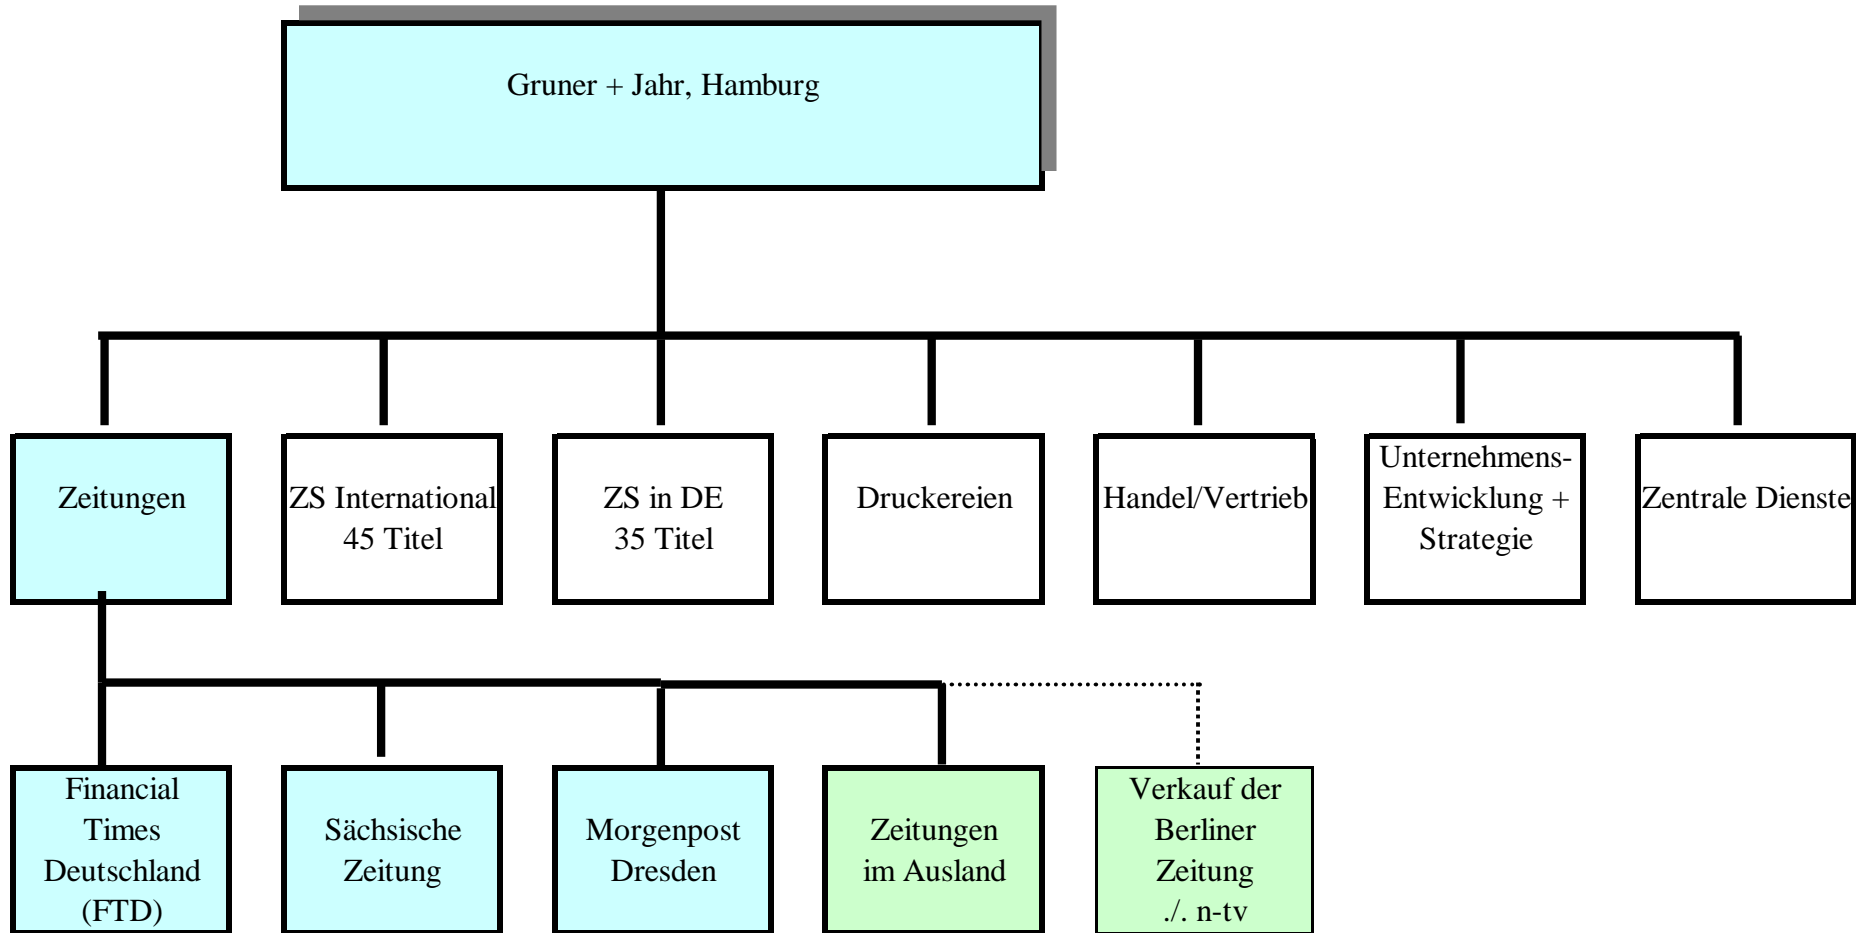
Gruner + Jahr, Hamburg

Zeitungen

ZS International
45 Titel

ZS in DE
35 Titel

Druckereien

Handel/Vertrieb

Unternehmens-Entwicklung + Strategie

Zentrale Dienste

Financial Times Deutschland (FTD)

Sächsische Zeitung

Morgenpost Dresden

Zeitungen im Ausland

Verkauf der Berliner Zeitung ./. n-tv